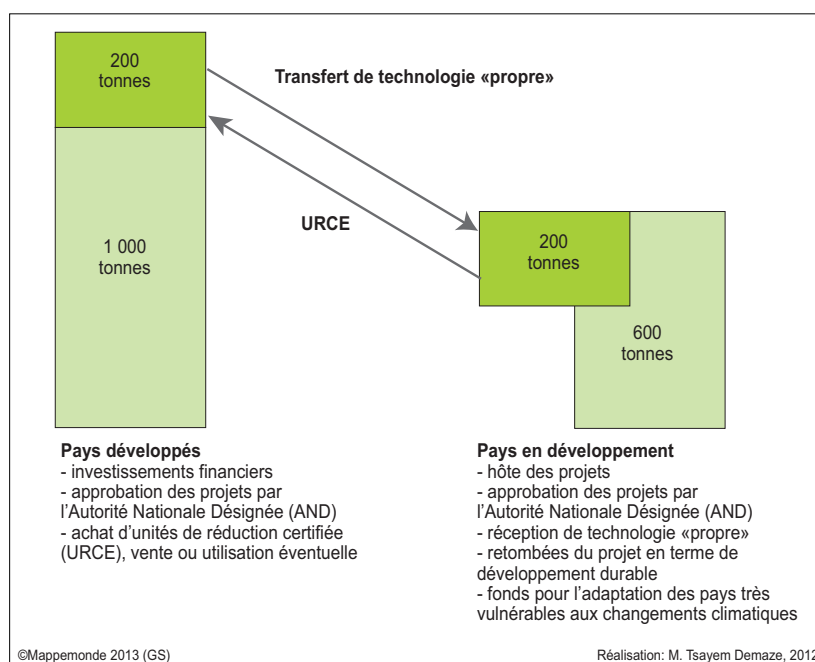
200
tonnes

Transfert de technologie «propre»

URCE

1 000
tonnes

200
tonnes

600
tonnes

Pays développés
- investissements financiers
- approbation des projets par l'Autorité Nationale Désignée (AND)
- achat d'unités de réduction certifiée (URCE), vente ou utilisation éventuelle

Pays en développement
- hôte des projets
- approbation des projets par l'Autorité Nationale Désignée (AND)
- réception de technologie «propre»
- retombées du projet en terme de développement durable
- fonds pour l'adaptation des pays très vulnérables aux changements climatiques

©Mappemonde 2013 (GS)

Réalisation: M. Tsayem Demaze, 201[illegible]